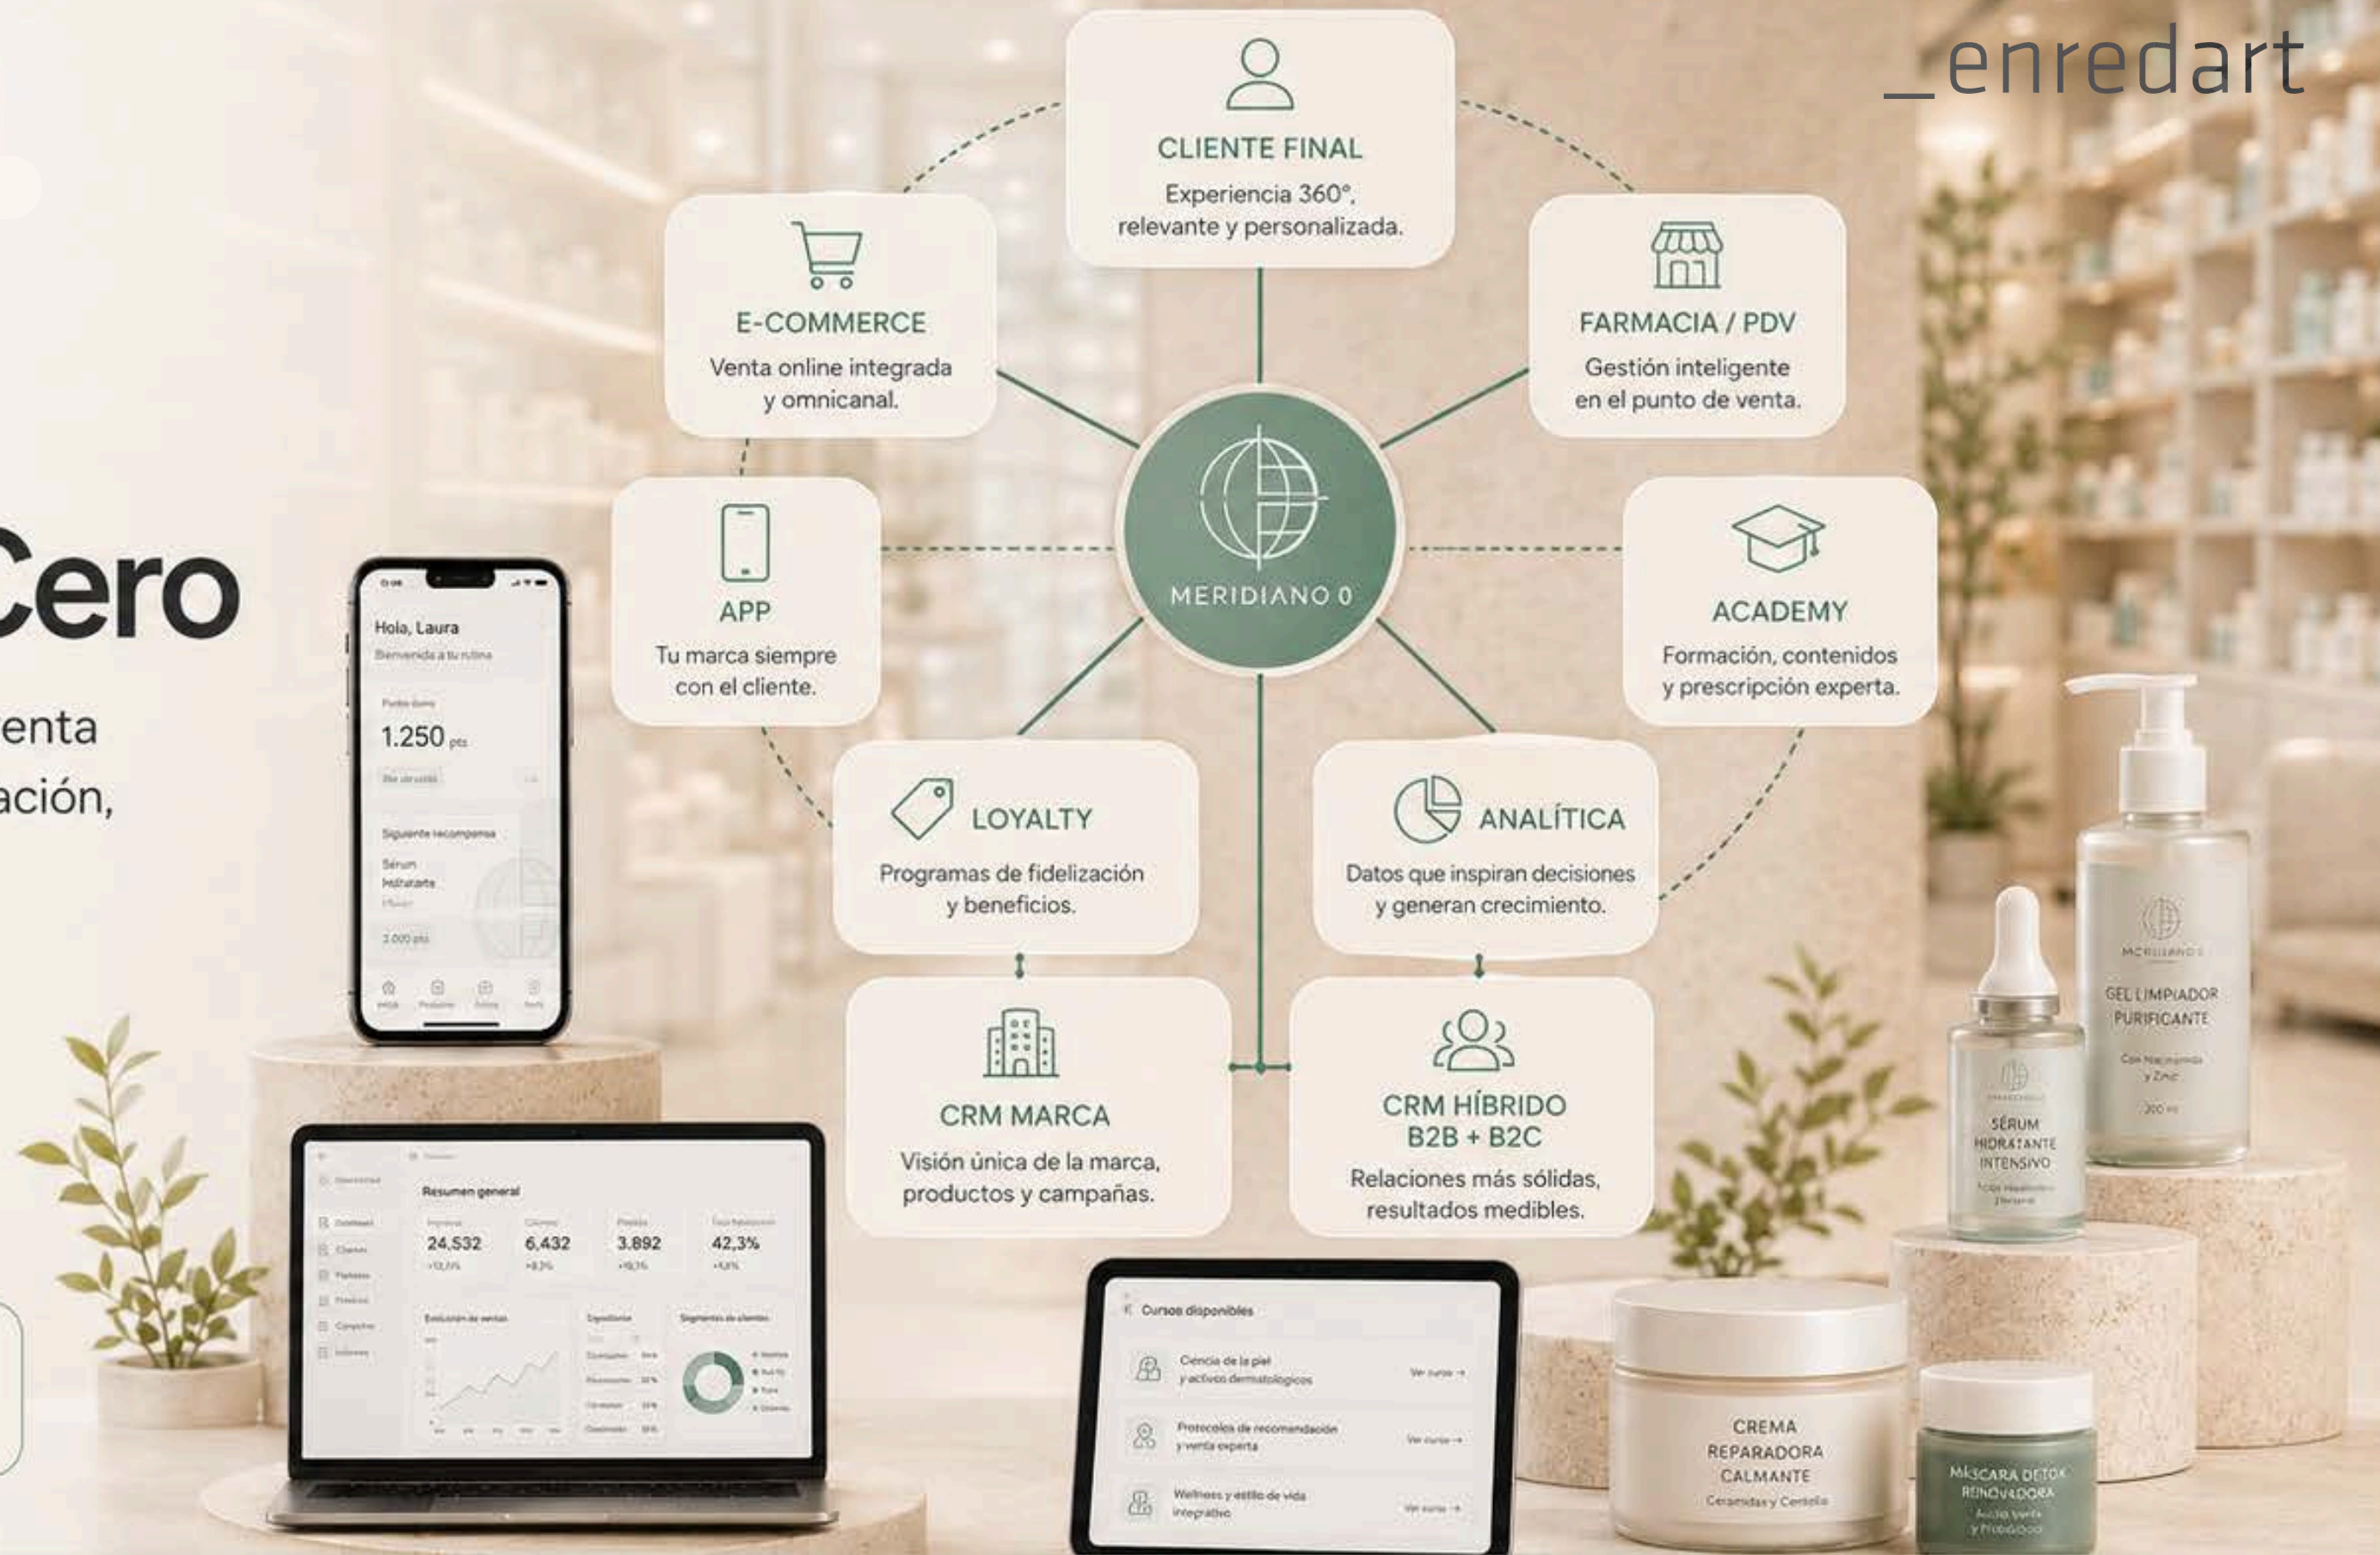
_enredart

Cero

enta

ación,

CLIENTE FINAL
Experiencia 360°, relevante y personalizada.

E-COMMERCE
Venta online integrada y omnicanal.

FARMACIA / PDV
Gestión inteligente en el punto de venta.

APP
Tu marca siempre con el cliente.

MERIDIANO 0

ACADEMY
Formación, contenidos y prescripción experta.

LOYALTY
Programas de fidelización y beneficios.

ANALÍTICA
Datos que inspiran decisiones y generan crecimiento.

CRM MARCA
Visión única de la marca, productos y campañas.

CRM HÍBRIDO
B2B + B2C
Relaciones más sólidas, resultados medibles.

Hola, Laura
Bienvenida a tu rutina
1.250 pts
Siguiente recompensa
Sérum hidratante
2.000 pts

Resumen general
24,532
6,432
3.892
42,3%

Cursos disponibles
Ciencia de la piel y activos dermatológicos
Protocolos de recomendación y venta experta
Wellness y estilo de vida integrativo

GEL LIMPIADOR PURIFICANTE

SÉRUM HIDRATANTE INTENSIVO

CREMA REPARADORA CALMANTE
Ceramidas y Centella

MÁSCARA DETOX RENOVADORA